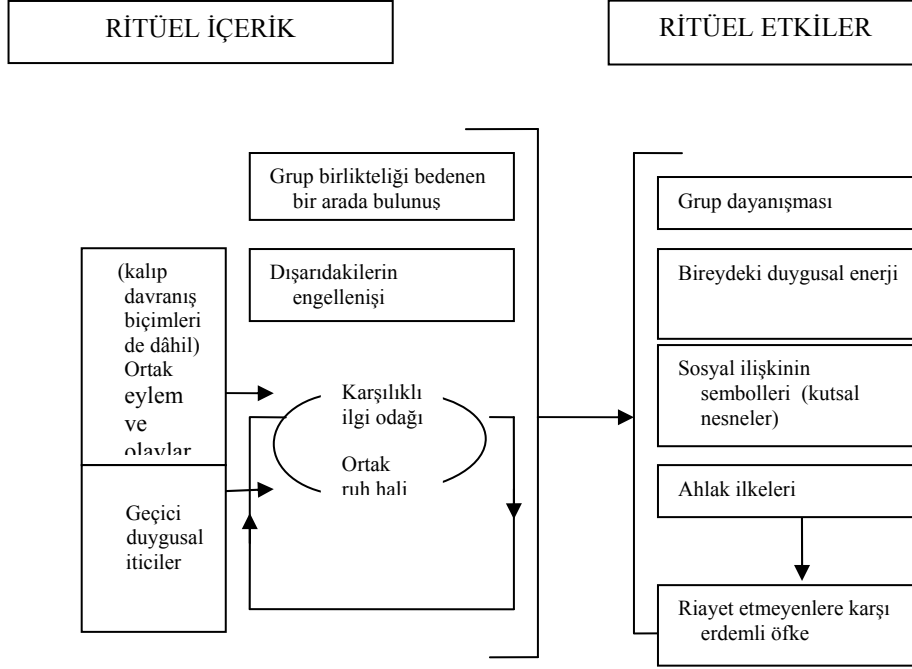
RİTÜEL İÇERİK

RİTÜEL ETKİLER

Grup birlikteliği bedenen bir arada bulunuş

Dışarıdakilerin engellenişi

(kalıp davranış biçimleri de dâhil) Ortak eylem ve olaylar

Geçici duygusal iticiler

Karşılıklı ilgi odağı

Ortak ruh hali

Grup dayanışması

Bireydeki duygusal enerji

Sosyal ilişkinin sembolleri (kutsal nesneler)

Ahlak ilkeleri

Riayet etmeyenlere karşı erdemli öfke